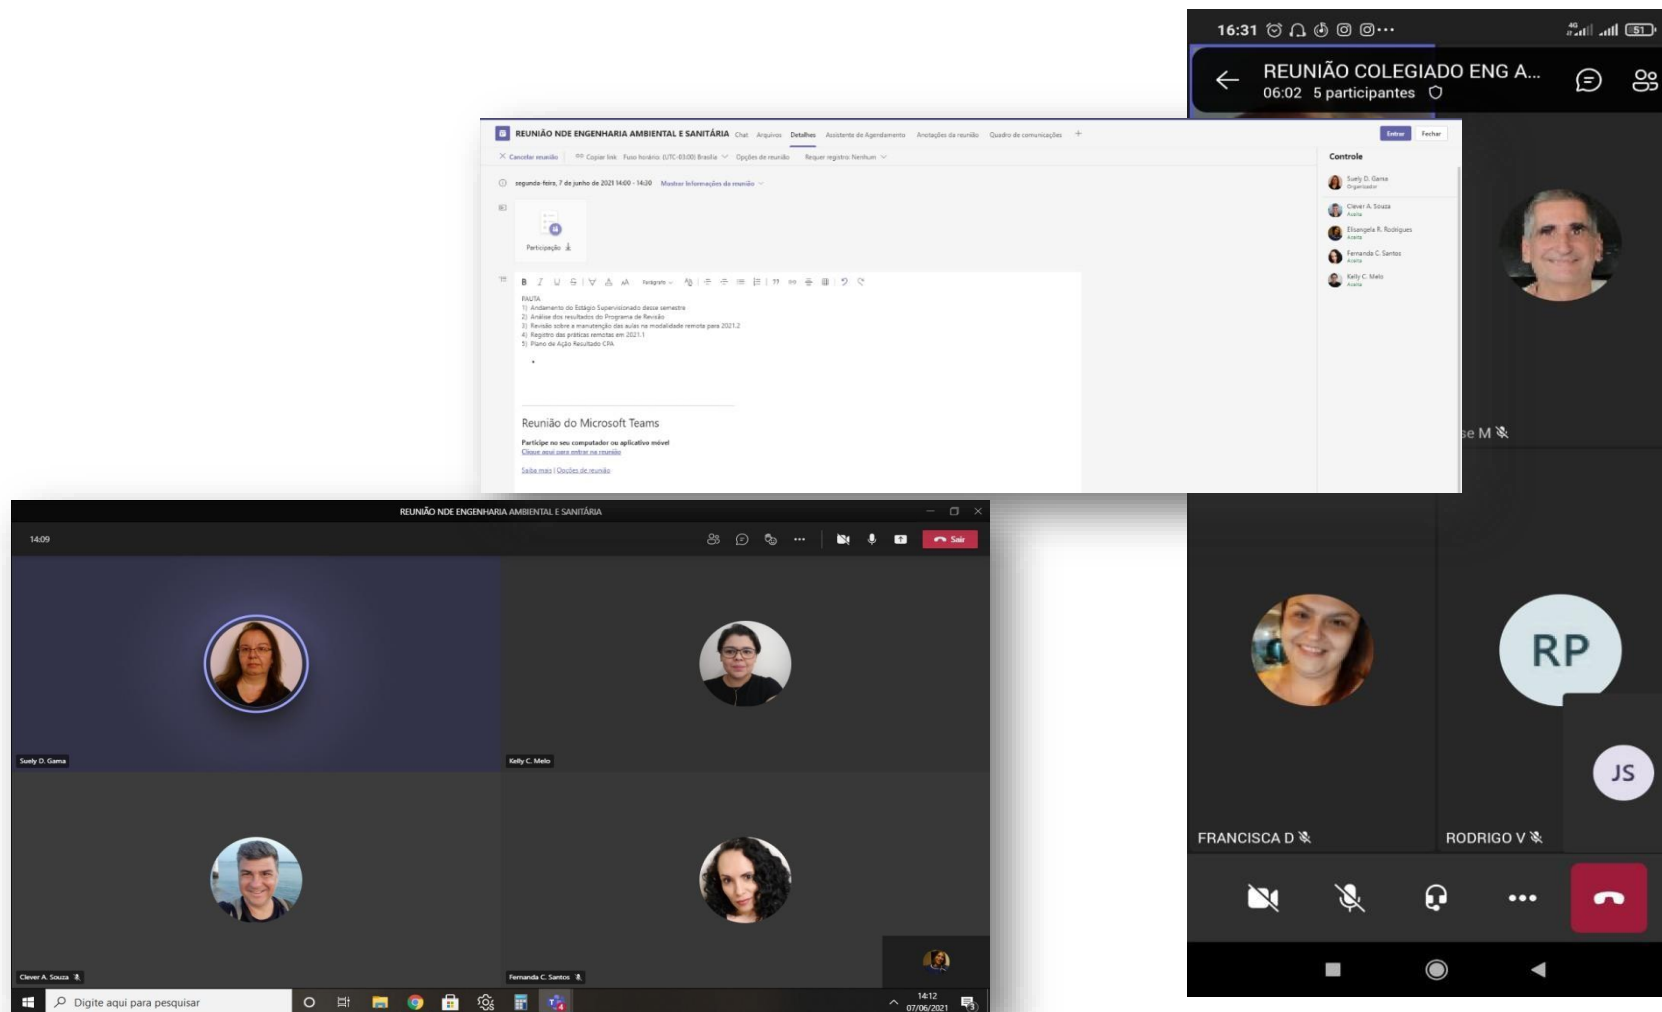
16:31

REUNIÃO COLEGIADO ENG A...
06:02 5 participantes

REUNIÃO NDE ENGENHARIA AMBIENTAL E SANITÁRIA Chat Arquivos Detalhes Assistente de Agendamento Anotações da reunião Quadro de comunicações +

Entrar Fechar

Cancelar reunião Copiar link Fuso horário (UTC-03:00) Brasília Opções de reunião Requer registro: Nenhum

segunda-feira, 7 de junho de 2021 14:00 - 14:30 Mostrar informações da reunião

Participação

PAUTA
1) Andamento do Estágio Supervisionado desse semestre
2) Análise dos resultados do Programa de Revisão
3) Revisão sobre a manutenção das aulas na modalidade remota para 2021.2
4) Registro das práticas remotas em 2021.1
5) Plano de Ação Resultado CPA

Reunião do Microsoft Teams
Participe no seu computador ou aplicativo móvel
Clique aqui para entrar na reunião
Saiba mais | Opções de reunião

Controle
Suely D. Gama
Organizador
Clever A. Souza
Aceita
Elisangela R. Rodrigues
Aceita
Fernanda C. Santos
Aceita
Kelly C. Melo
Aceita

se M

REUNIÃO NDE ENGENHARIA AMBIENTAL E SANITÁRIA
14:09
Sair
Suely D. Gama
Kelly C. Melo
Clever A. Souza
Fernanda C. Santos
Digite aqui para pesquisar
14:12
07/06/2021

RP
JS
FRANCISCA D
RODRIGO V